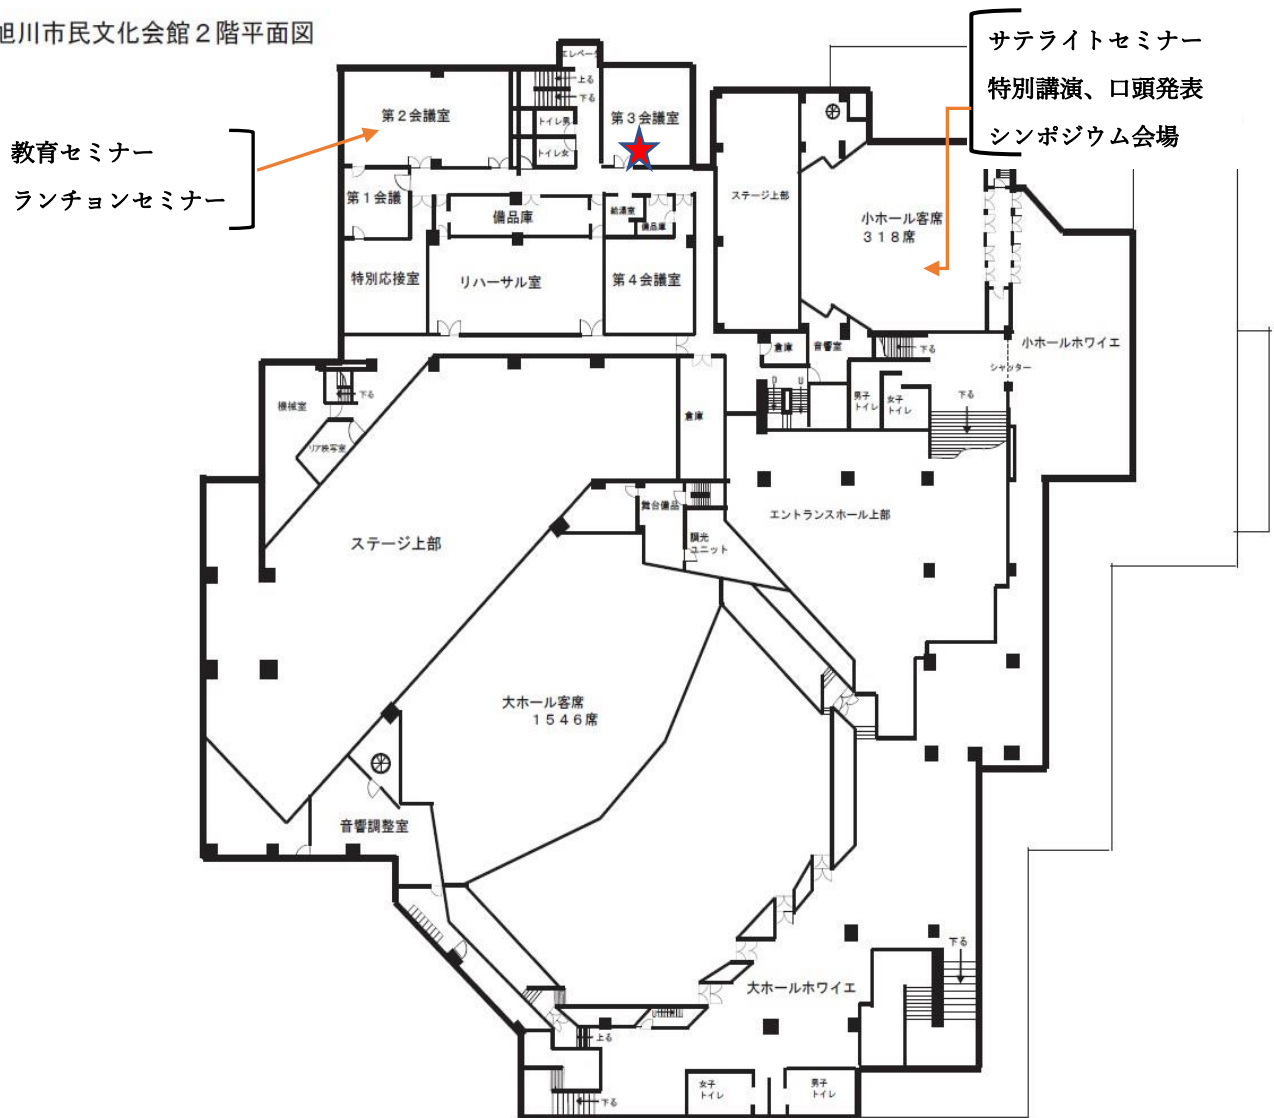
旭川市民文化会館２階平面図

サテライトセミナー
特別講演、口頭発表
シンポジウム会場

教育セミナー
ランチョンセミナー

エレベータ
上る
下る
第２会議室
トイレ男
トイレ女
第３会議室
第１会議
備品庫
給湯室
備品庫
特別応接室
リハーサル室
第４会議室
ステージ上部
小ホール客席
３１８席
倉庫
音響室
下る
小ホールホワイエ
シャッター
機械室
下る
リア映写室
倉庫
男子トイレ
女子トイレ
下る
エントランスホール上部
舞台備品
調光ユニット
ステージ上部
大ホール客席
１５４６席
音響調整室
下る
大ホールホワイエ
上る
下る
女子トイレ
男子トイレ